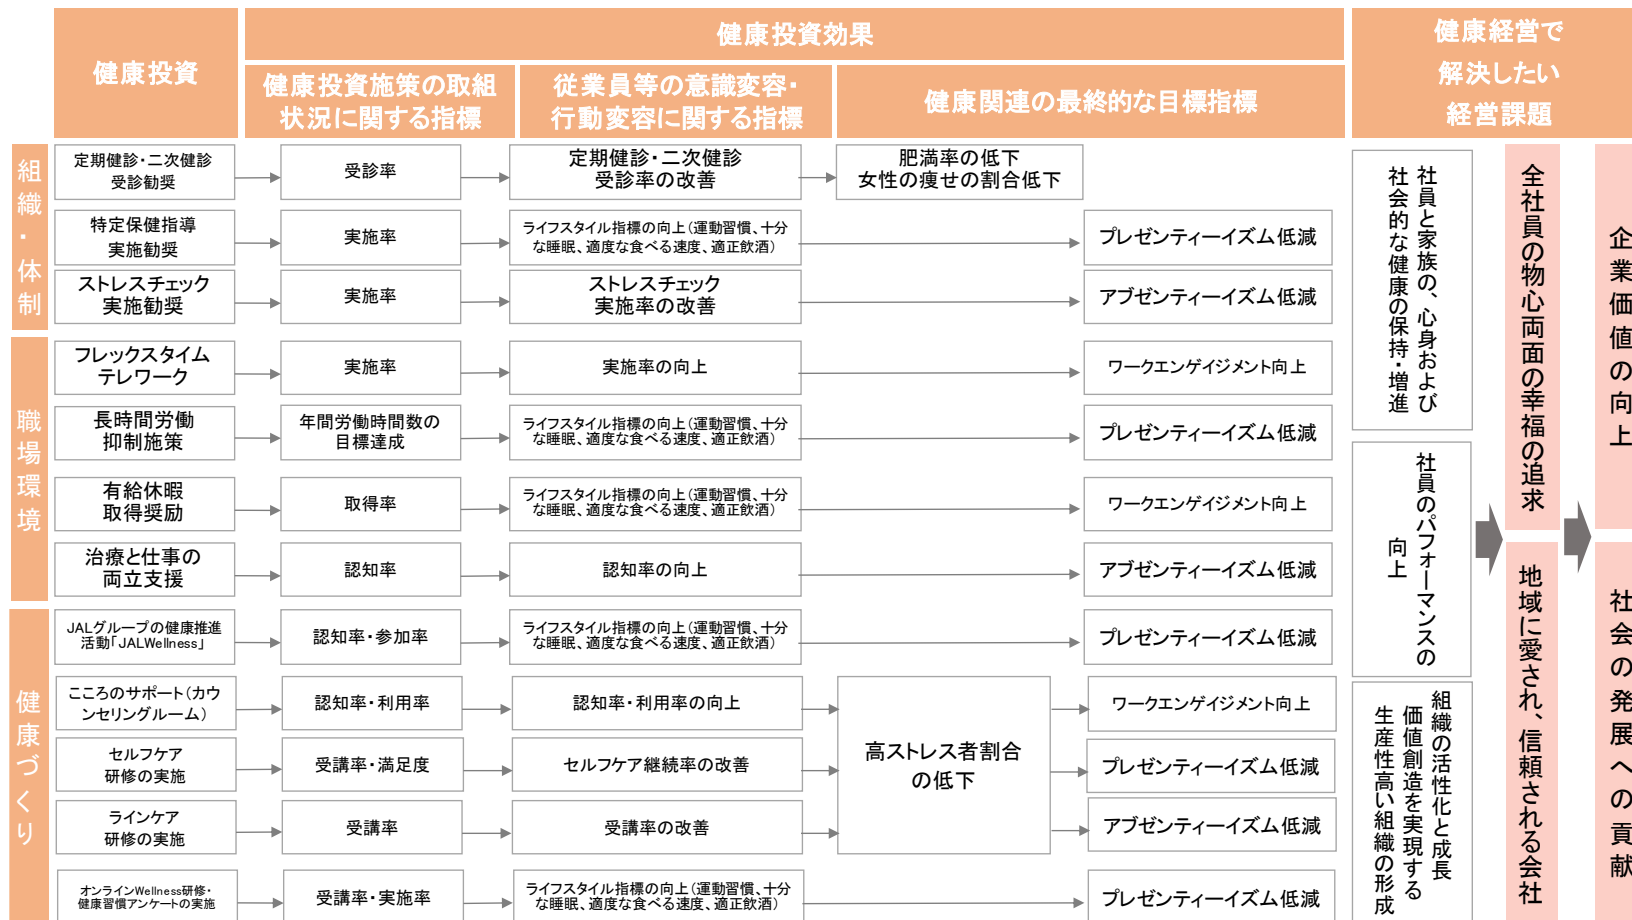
健康投資

健康投資効果

健康経営で解決したい経営課題

健康投資施策の取組状況に関する指標

従業員等の意識変容・行動変容に関する指標

健康関連の最終的な目標指標

組織・体制

職場環境

健康づくり

| 健康投資 | 健康投資施策の取組状況に関する指標 | 従業員等の意識変容・行動変容に関する指標 | 健康関連の最終的な目標指標 |
|---|---|---|---|
| 定期健診・二次健診受診勧奨 | 受診率 | 定期健診・二次健診受診率の改善 | 肥満率の低下 女性の痩せの割合低下 |
| 特定保健指導実施勧奨 | 実施率 | ライフスタイル指標の向上（運動習慣、十分な睡眠、適度な食べる速度、適正飲酒） | プレゼンティーイズム低減 |
| ストレスチェック実施勧奨 | 実施率 | ストレスチェック実施率の改善 | アブゼンティーイズム低減 |
| フレックスタイム テレワーク | 実施率 | 実施率の向上 | ワークエンゲイジメント向上 |
| 長時間労働抑制施策 | 年間労働時間数の目標達成 | ライフスタイル指標の向上（運動習慣、十分な睡眠、適度な食べる速度、適正飲酒） | プレゼンティーイズム低減 |
| 有給休暇取得奨励 | 取得率 | ライフスタイル指標の向上（運動習慣、十分な睡眠、適度な食べる速度、適正飲酒） | ワークエンゲイジメント向上 |
| 治療と仕事の両立支援 | 認知率 | 認知率の向上 | アブゼンティーイズム低減 |
| JALグループの健康推進活動「JALWellness」 | 認知率・参加率 | ライフスタイル指標の向上（運動習慣、十分な睡眠、適度な食べる速度、適正飲酒） | プレゼンティーイズム低減 |
| こころのサポート（カウンセリングルーム） | 認知率・利用率 | 認知率・利用率の向上 | 高ストレス者割合の低下 ワークエンゲイジメント向上 |
| セルフケア研修の実施 | 受講率・満足度 | セルフケア継続率の改善 | プレゼンティーイズム低減 |
| ラインケア研修の実施 | 受講率 | 受講率の改善 | アブゼンティーイズム低減 |
| オンラインWellness研修・健康習慣アンケートの実施 | 受講率・実施率 | ライフスタイル指標の向上（運動習慣、十分な睡眠、適度な食べる速度、適正飲酒） | プレゼンティーイズム低減 |

社員と家族の、心身および社会的な健康の保持・増進

社員のパフォーマンスの向上

組織の活性化と成長 価値創造を実現する生産性高い組織の形成

全社員の物心両面の幸福の追求

地域に愛され、信頼される会社

企業価値の向上

社会の発展への貢献